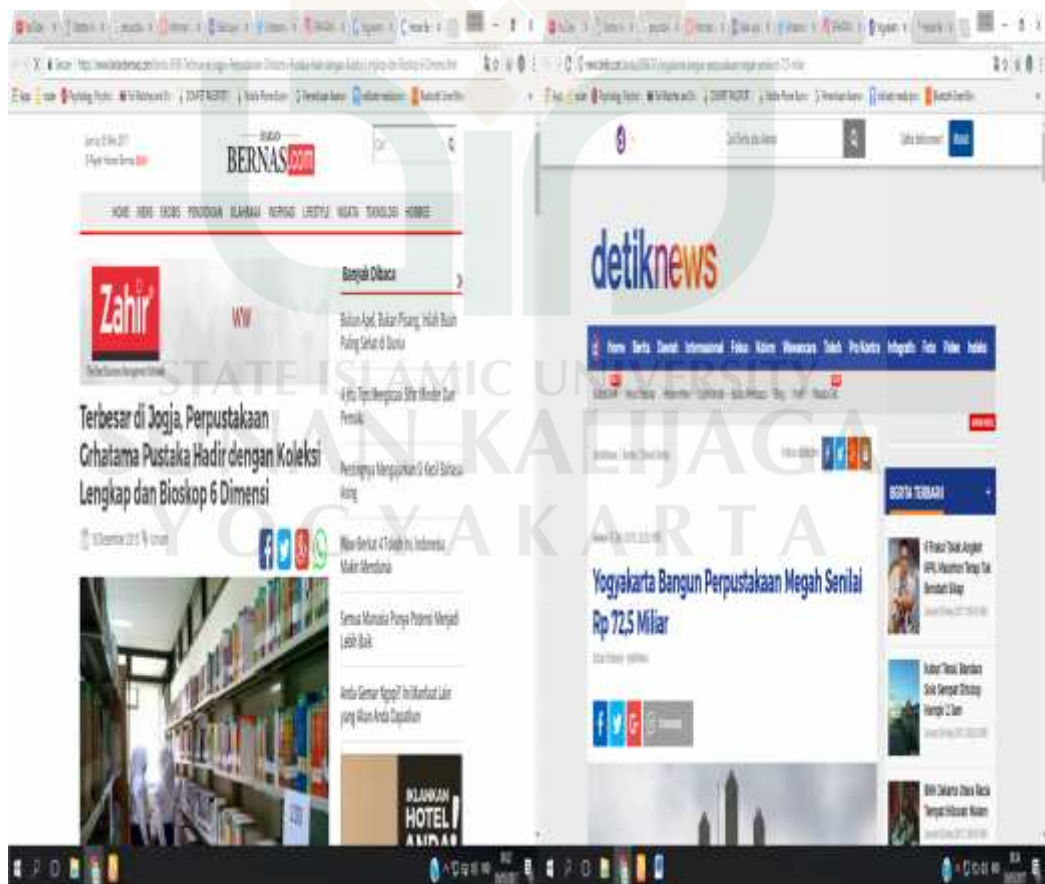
BERNAS.com

HOME NEWS EKOBIS PENDIDIKAN OLAHRAGA INSPIRASI LIFESTYLE WISATA TEKNOLOGI HOBBIES

Zahir

Banyak Dibaca

Bukan Apel, Bukan Pisang, Inilah Buah Paling Sehat di Dunia

4 Jitu Tips Mengatasi Sifat Minder Dan Pemalu

Pentingnya Menguasai Skill Bahasa Asing

Ikut Berikut 4 Tokoh Ini, Indonesia Makin Mendunia

Semua Manusia Punya Potensi Menjadi Lebih Baik

Anda Gemar Ngopi? Ini Manfaat Lain yang Akan Anda Dapatkan

IKLANKAN HOTEL ANDA!

Terbesar di Jogja, Perpustakaan Grhatama Pustaka Hadir dengan Koleksi Lengkap dan Bioskop 6 Dimensi

STATE ISLAMIC UNIVERSITY
SUNAN KALIJAGA
YOGYAKARTA

detiknews

Home Berita Daerah Internasional Fokus Kolom Wawancara Tokoh Pro Kontra Infografis Foto Video Indeks

Yogyakarta Bangun Perpustakaan Megah Senilai Rp 72,5 Miliar

BERITA TERBARU